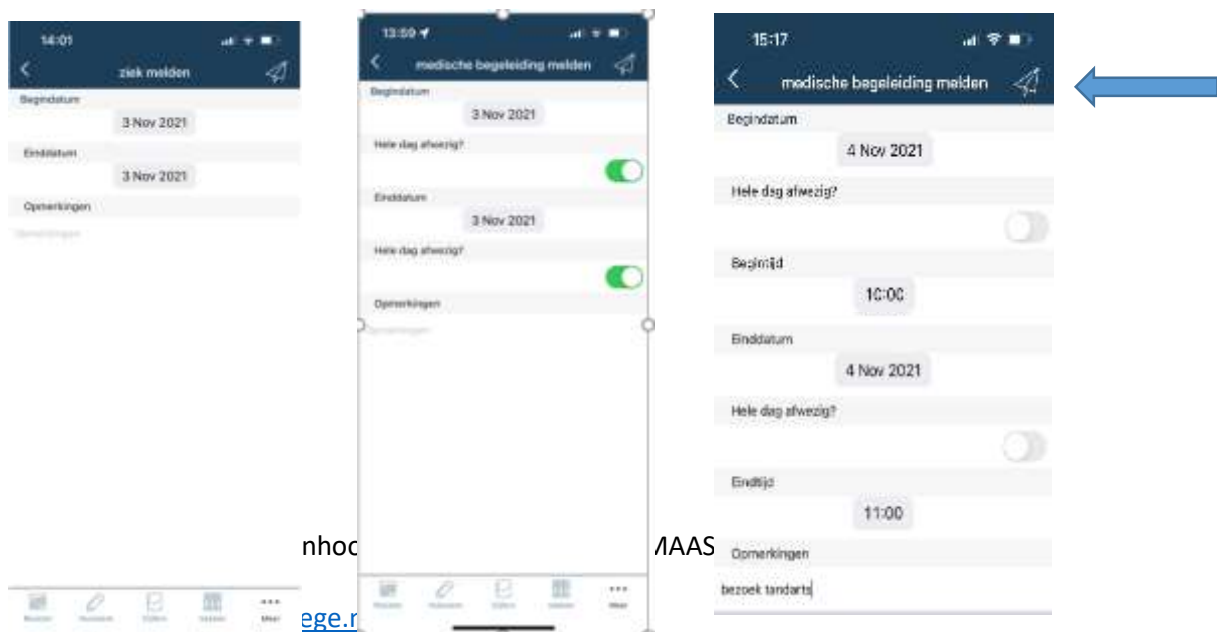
14:01

ziek melden

Begindatum

3 Nov 2021

Einddatum

3 Nov 2021

Opmerkingen

Opmerkingen

Rooster Huiswerk Cijfers Lessen Meer

13:59

medische begeleiding melden

Begindatum

3 Nov 2021

Hele dag afwezig?

Einddatum

3 Nov 2021

Hele dag afwezig?

Opmerkingen

Opmerkingen

Rooster Huiswerk Cijfers Lessen Meer

15:17

medische begeleiding melden

Begindatum

4 Nov 2021

Hele dag afwezig?

Begintijd

10:00

Einddatum

4 Nov 2021

Hele dag afwezig?

Eindtijd

11:00

Opmerkingen

bezoek tandarts

nhoc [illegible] MAAS

ege.n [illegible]